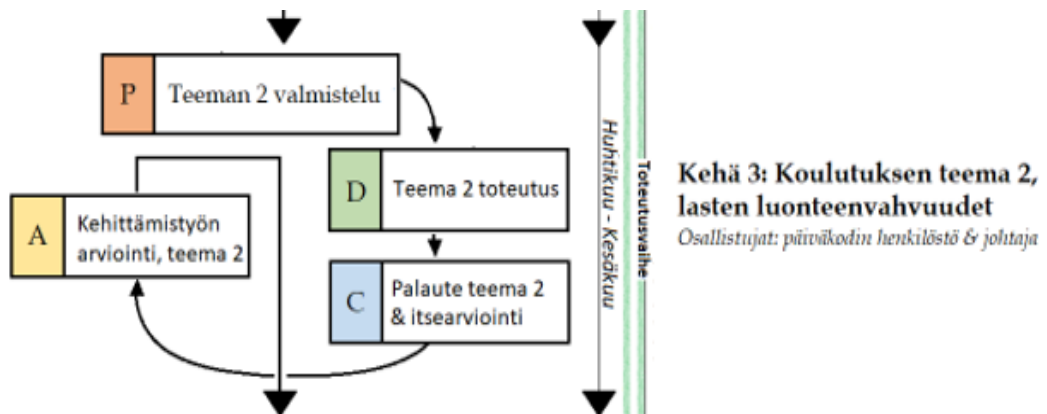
P
Teeman 2 valmistelu

D
Teema 2 toteutus

A
Kehittämistyön arviointi, teema 2

C
Palaute teema 2 & itsearviointi

Huhtikuu – Kesäkuu

Toteutusvaihe

Kehä 3: Koulutuksen teema 2, lasten luonteenvahvuudet
Osallistujat: päiväkodin henkilöstö & johtaja